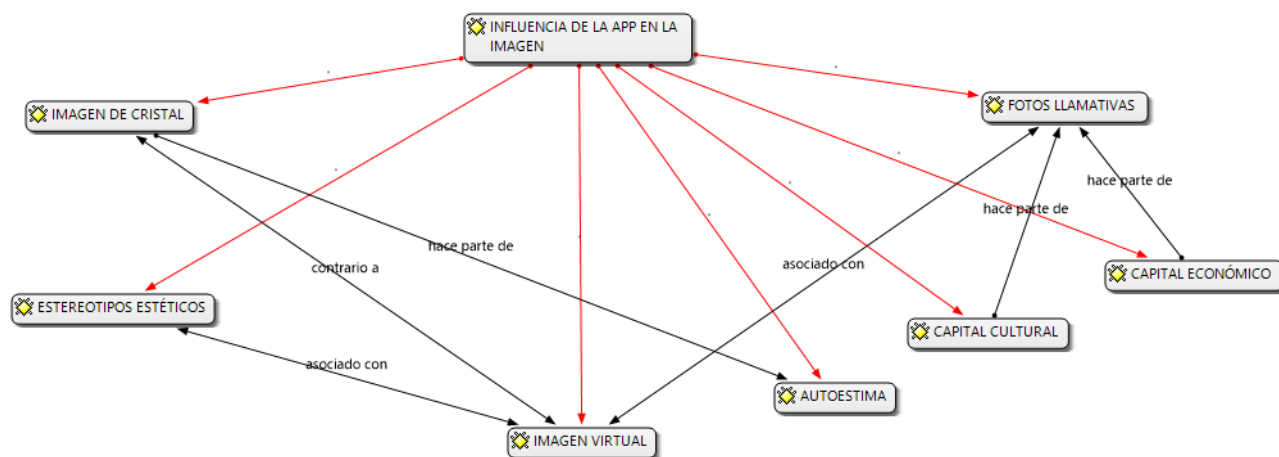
INFLUENCIA DE LA APP EN LA IMAGEN

IMAGEN DE CRISTAL

FOTOS LLAMATIVAS

hace parte de

hace parte de

hace parte de

contrario a

asociado con

CAPITAL ECONÓMICO

ESTEREOTIPOS ESTÉTICOS

CAPITAL CULTURAL

asociado con

AUTOESTIMA

IMAGEN VIRTUAL